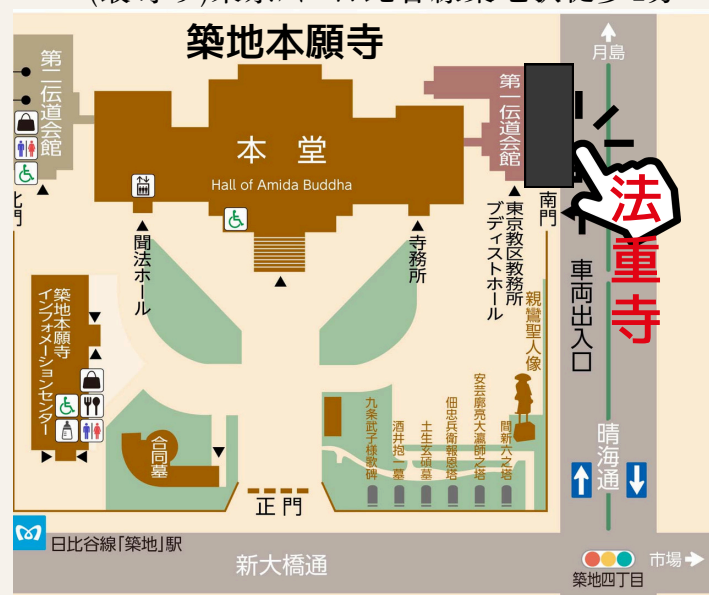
築地本願寺

第二伝道会館

本堂
Hall of Amida Buddha

北門

聞法ホール

寺務所

第一伝道会館

東京教区教務所
ブディストホール

南門

月島

法重寺

車両出入口

築地本願寺インフォメーションセンター

親鸞聖人像

合同墓

九条武子様歌碑

酒井抱一墓

土生玄碩墓

佃忠兵衛報恩塔

安芸郡亮大和師之塔

間新六之塔

正門

晴海通

日比谷線「築地」駅

新大橋通

市場

築地四丁目